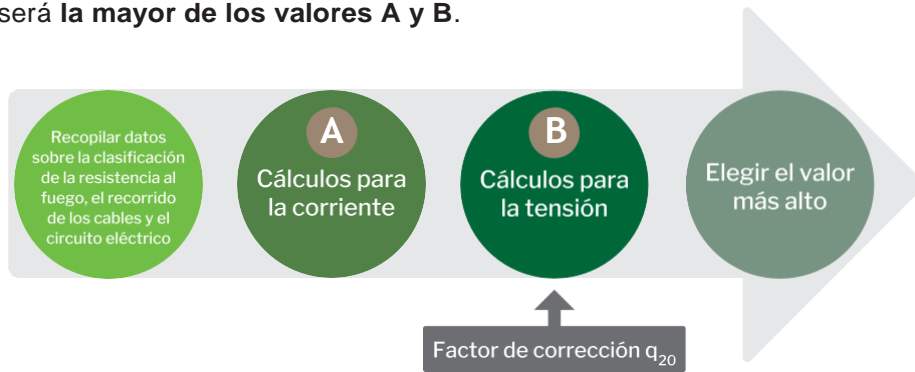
será **la mayor de los valores A y B**.

Recopilar datos sobre la clasificación de la resistencia al fuego, el recorrido de los cables y el circuito eléctrico

A
Cálculos para la corriente

B
Cálculos para la tensión

Elegir el valor más alto

Factor de corrección $q_{20}$